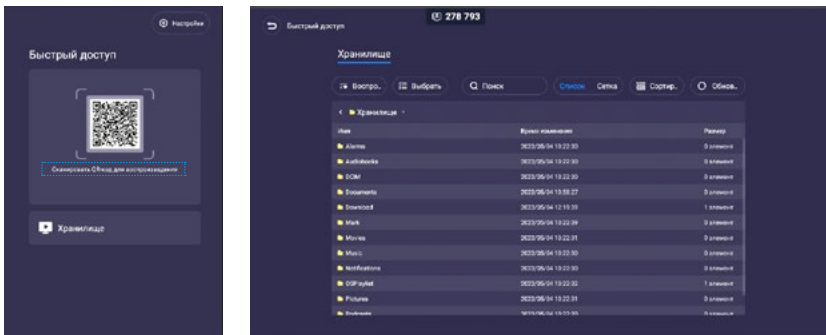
Настройки

Быстрый доступ

Сканировать QR-код для воспроизведения

Хранилище

Быстрый доступ

278 793

Хранилище

Воспро. Выбрать Поиск Список Сетка Сортир. Обнов.

Хранилище

| Имя | Время изменения | Размер |
|---|---|---|
| Alarms | 2023/05/04 13:22:30 | 0 элемент |
| Audiobooks | 2023/05/04 13:22:30 | 0 элемент |
| DCIM | 2023/05/04 13:22:30 | 0 элемент |
| Documents | 2023/05/04 13:58:27 | 0 элемент |
| Download | 2023/05/04 12:19:39 | 1 элемент |
| Mark | 2023/05/04 13:22:39 | 0 элемент |
| Movies | 2023/05/04 13:22:31 | 0 элемент |
| Music | 2023/05/04 13:22:30 | 0 элемент |
| Notifications | 2023/05/04 13:22:30 | 0 элемент |
| OSPlaylist | 2023/05/04 13:22:32 | 1 элемент |
| Pictures | 2023/05/04 13:22:31 | 0 элемент |
| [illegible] | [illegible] | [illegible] |